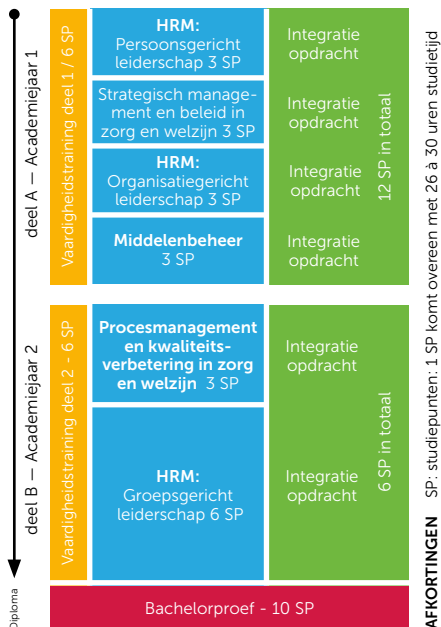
deel A — Academiejaar 1

Vaardigheidstraining deel 1 / 6 SP

HRM:
Persoonsgericht leiderschap 3 SP

Integratie opdracht

Strategisch management en beleid in zorg en welzijn 3 SP

Integratie opdracht

HRM:
Organisatiegericht leiderschap 3 SP

Integratie opdracht

Middelenbeheer
3 SP

Integratie opdracht

12 SP in totaal

deel B — Academiejaar 2

Vaardigheidstraining deel 2 - 6 SP

Procesmanagement en kwaliteitsverbetering in zorg en welzijn 3 SP

Integratie opdracht

HRM:
Groepsgericht leiderschap 6 SP

Integratie opdracht

6 SP in totaal

Diploma

Bachelorproef - 10 SP

AFKORTINGEN SP: studiepunten: 1 SP komt overeen met 26 à 30 uren studietijd